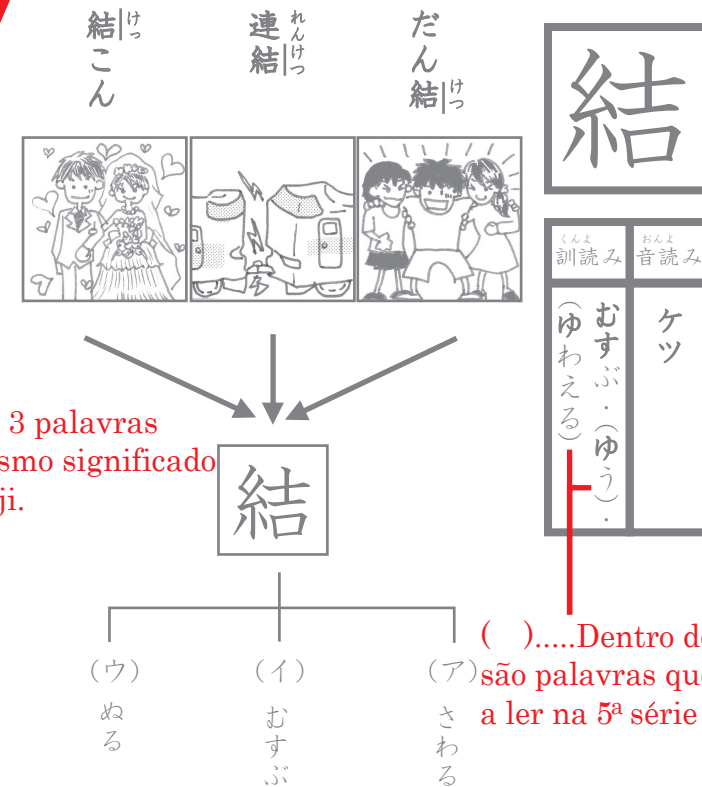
結こん　けっ

連結　れんけつ

だん結　けつ

結

訓読み　くんよ

音読み　おんよ

ケツ

むすぶ・(ゆう)・(ゆわえる)

3 palavras
smo significado
ji.

結

(ウ) ぬる

(イ) むすぶ

(ア) さわる

(　)…..Dentro de
são palavras que
a ler na 5ª série